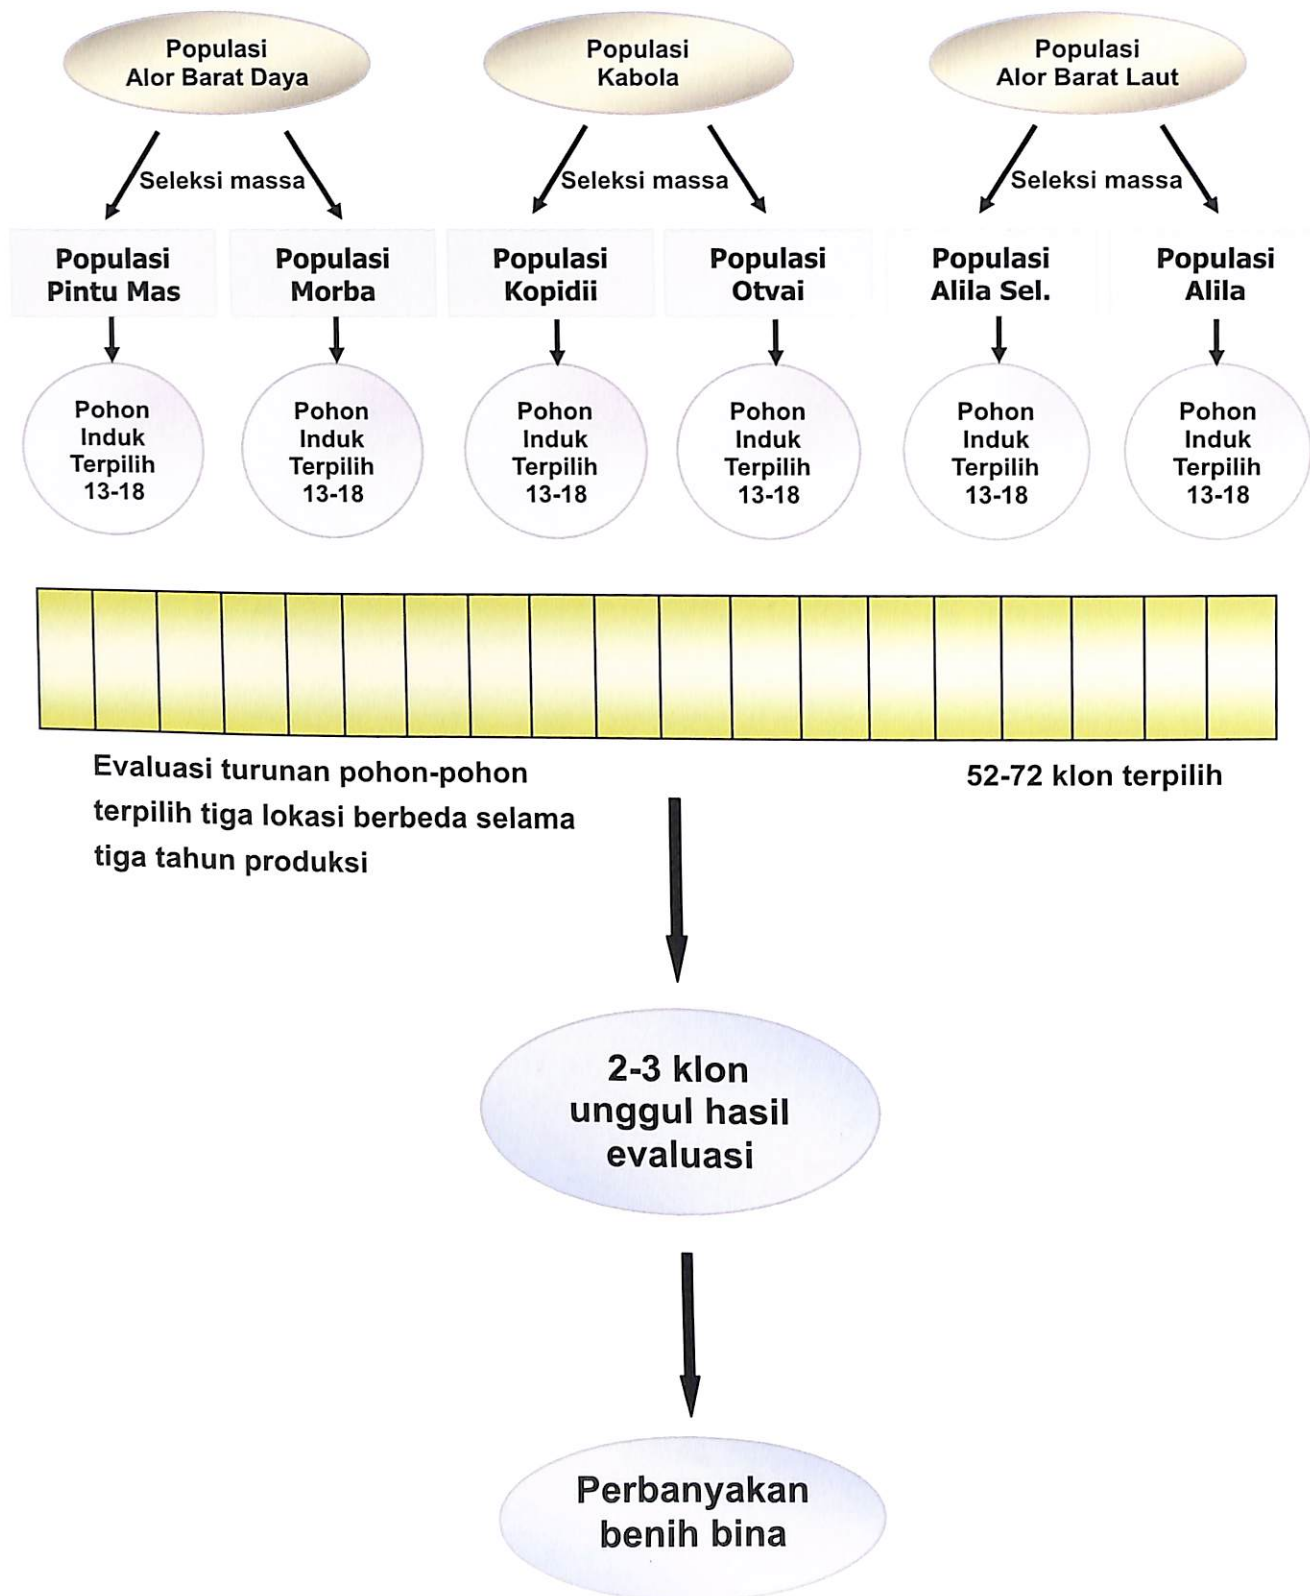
Populasi Alor Barat Daya

Populasi Kabola

Populasi Alor Barat Laut

Seleksi massa

Seleksi massa

Seleksi massa

Populasi Pintu Mas

Populasi Morba

Populasi Kopidii

Populasi Otvai

Populasi Alila Sel.

Populasi Alila

Pohon Induk Terpilih 13-18

Pohon Induk Terpilih 13-18

Pohon Induk Terpilih 13-18

Pohon Induk Terpilih 13-18

Pohon Induk Terpilih 13-18

Pohon Induk Terpilih 13-18

Evaluasi turunan pohon-pohon terpilih tiga lokasi berbeda selama tiga tahun produksi

52-72 klon terpilih

2-3 klon unggul hasil evaluasi

Perbanyakan benih bina